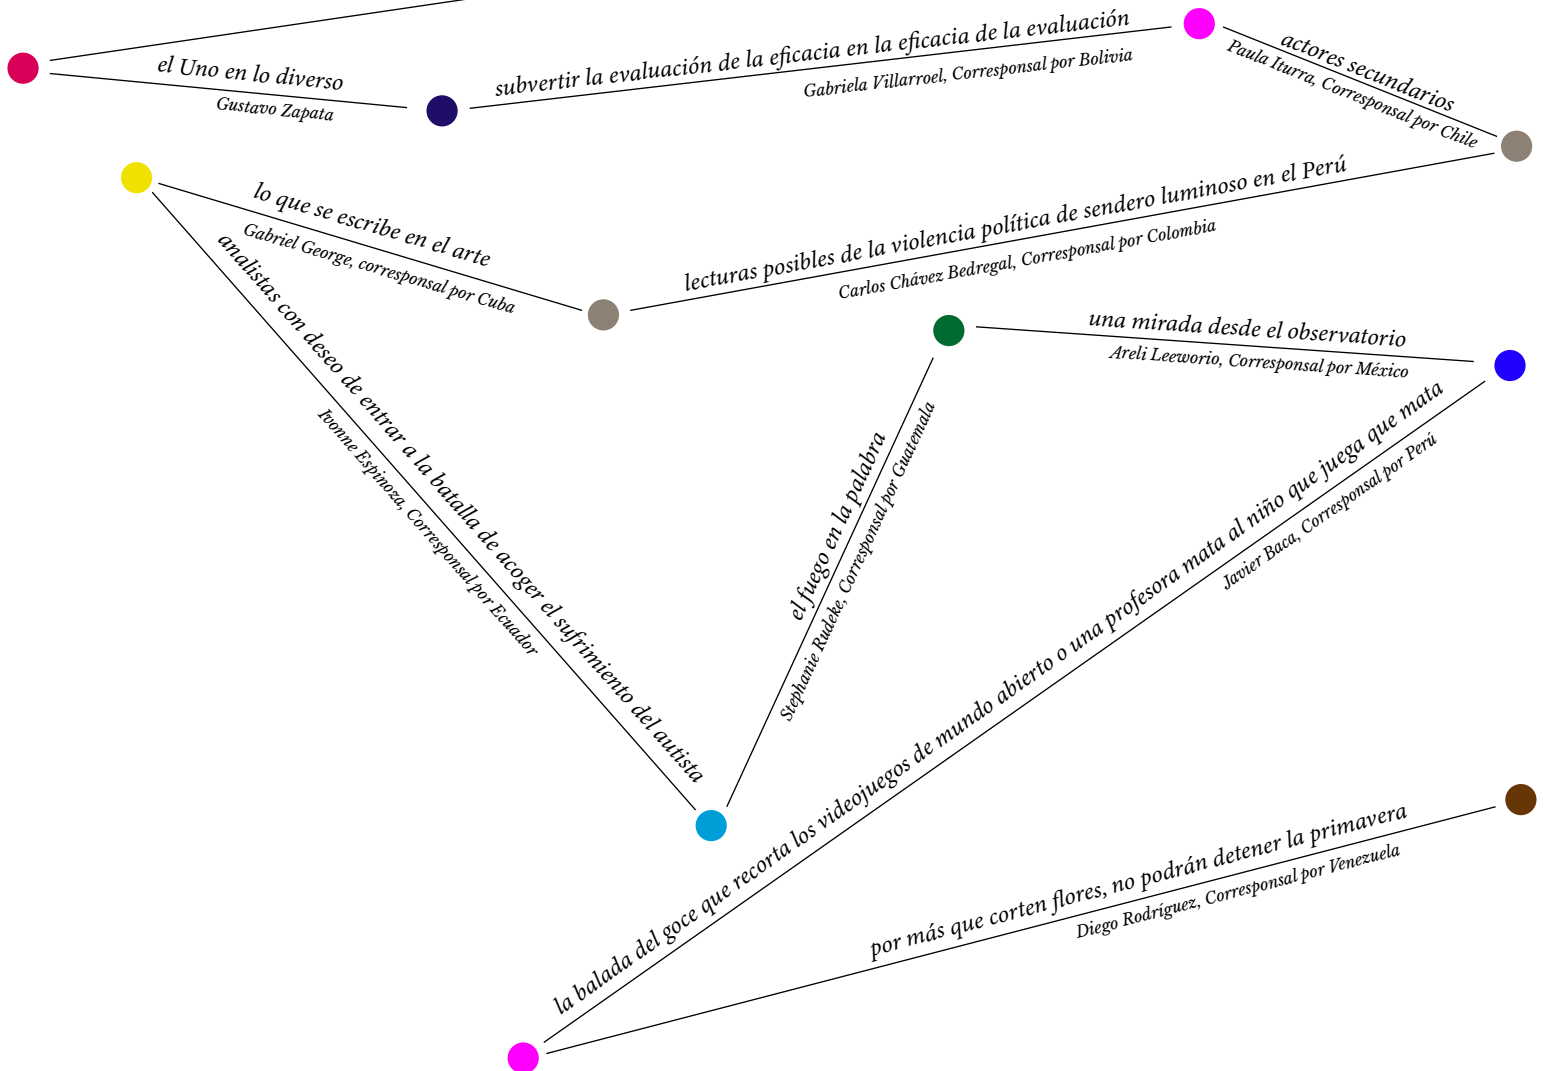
el Uno en lo diverso
Gustavo Zapata

subvertir la evaluación de la eficacia en la eficacia de la evaluación
Gabriela Villarroel, Corresponsal por Bolivia

actores secundarios
Paula Iturra, Corresponsal por Chile

lecturas posibles de la violencia política de sendero luminoso en el Perú
Carlos Chávez Bedregal, Corresponsal por Colombia

lo que se escribe en el arte
Gabriel George, corresponsal por Cuba

analistas con deseo de entrar a la batalla de acoger el sufrimiento del autista
Ivonne Espinoza, Corresponsal por Ecuador

el fuego en la palabra
Stephanie Rudeke, Corresponsal por Guatemala

una mirada desde el observatorio
Areli Leeworio, Corresponsal por México

la balada del goce que recorta los videojuegos de mundo abierto o una profesora mata al niño que juega que mata
Javier Baca, Corresponsal por Perú

por más que corten flores, no podrán detener la primavera
Diego Rodríguez, Corresponsal por Venezuela